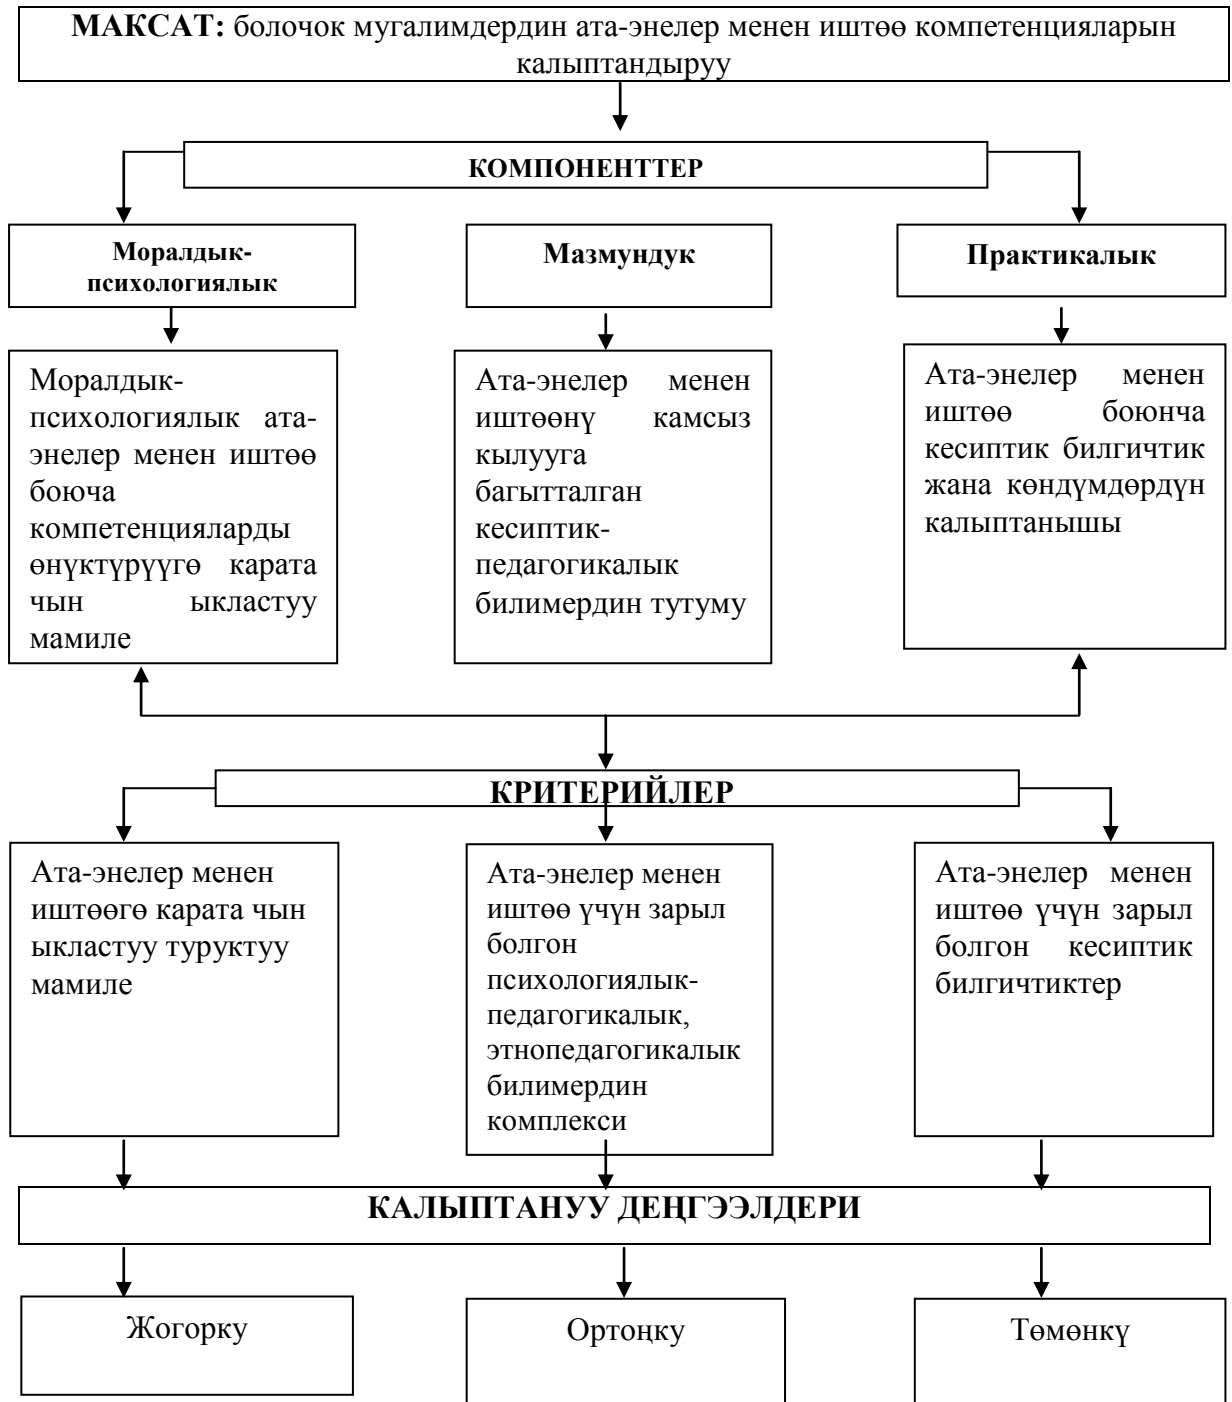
**МАКСАТ:** болочок мугалимдердин ата-энелер менен иштөө компетенцияларын калыптандыруу

**КОМПОНЕНТТЕР**

**Моралдык-психологиялык**

**Мазмундук**

**Практикалык**

Моралдык-психологиялык ата-энелер менен иштөө боюча компетенцияларды өнүктүрүүгө карата чын ыкластуу мамиле

Ата-энелер менен иштөөнү камсыз кылууга багытталган кесиптик-педагогикалык билимердин тутуму

Ата-энелер менен иштөө боюнча кесиптик билгичтик жана көндүмдөрдүн калыптанышы

**КРИТЕРИЙЛЕР**

Ата-энелер менен иштөөгө карата чын ыкластуу туруктуу мамиле

Ата-энелер менен иштөө үчүн зарыл болгон психологиялык-педагогикалык, этнопедагогикалык билимердин комплекси

Ата-энелер менен иштөө үчүн зарыл болгон кесиптик билгичтиктер

**КАЛЫПТАНУУ ДЕҢГЭЭЛДЕРИ**

Жогорку

Ортоңку

Төмөнкү